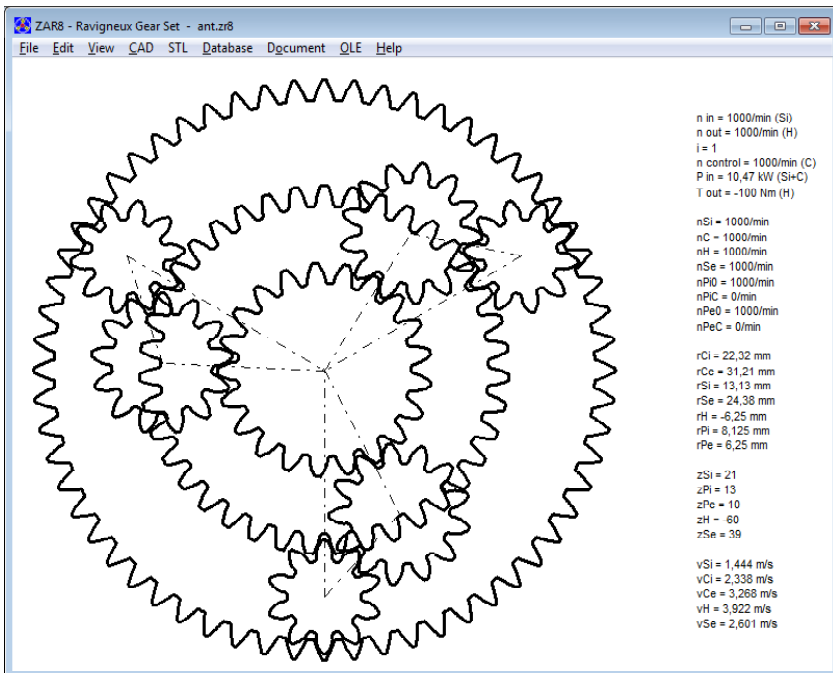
ZAR8 - Ravigneux Gear Set - ant.zr8

File Edit View CAD STL Database Document OLE Help

n in = 1000/min (Si)
n out = 1000/min (H)
i = 1
n control = 1000/min (C)
P in = 10,47 kW (Si+C)
T out = -100 Nm (H)

nSi = 1000/min
nC = 1000/min
nH = 1000/min
nSe = 1000/min
nPi0 = 1000/min
nPiC = 0/min
nPe0 = 1000/min
nPeC = 0/min

rCi = 22,32 mm
rCe = 31,21 mm
rSi = 13,13 mm
rSe = 24,38 mm
rH = -6,25 mm
rPi = 8,125 mm
rPe = 6,25 mm

zSi = 21
zPi = 13
zPe = 10
zH = -60
zSe = 39

vSi = 1,444 m/s
vCi = 2,338 m/s
vCe = 3,268 m/s
vH = 3,922 m/s
vSe = 2,601 m/s